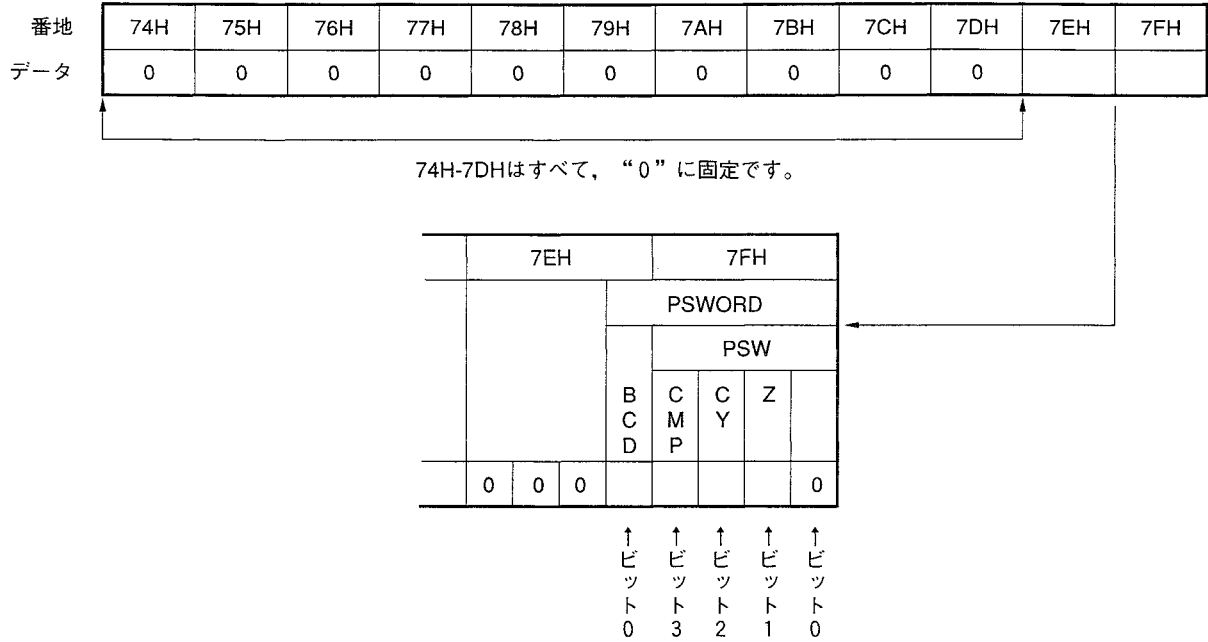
| 番地 | 74H | 75H | 76H | 77H | 78H | 79H | 7AH | 7BH | 7CH | 7DH | 7EH | 7FH |
|---|---|---|---|---|---|---|---|---|---|---|---|---|
| データ | 0 | 0 | 0 | 0 | 0 | 0 | 0 | 0 | 0 | 0 | | |

74H-7DHはすべて，“0”に固定です。

| 7EH | | | | 7FH | | | |
|---|---|---|---|---|---|---|---|
| | | | PSWORD | | | | |
| | | | | PSW | | | |
| | | | BCD | CMP | CY | Z | |
| 0 | 0 | 0 | | | | | 0 |

↑ビット0　↑ビット3　↑ビット2　↑ビット1　↑ビット0